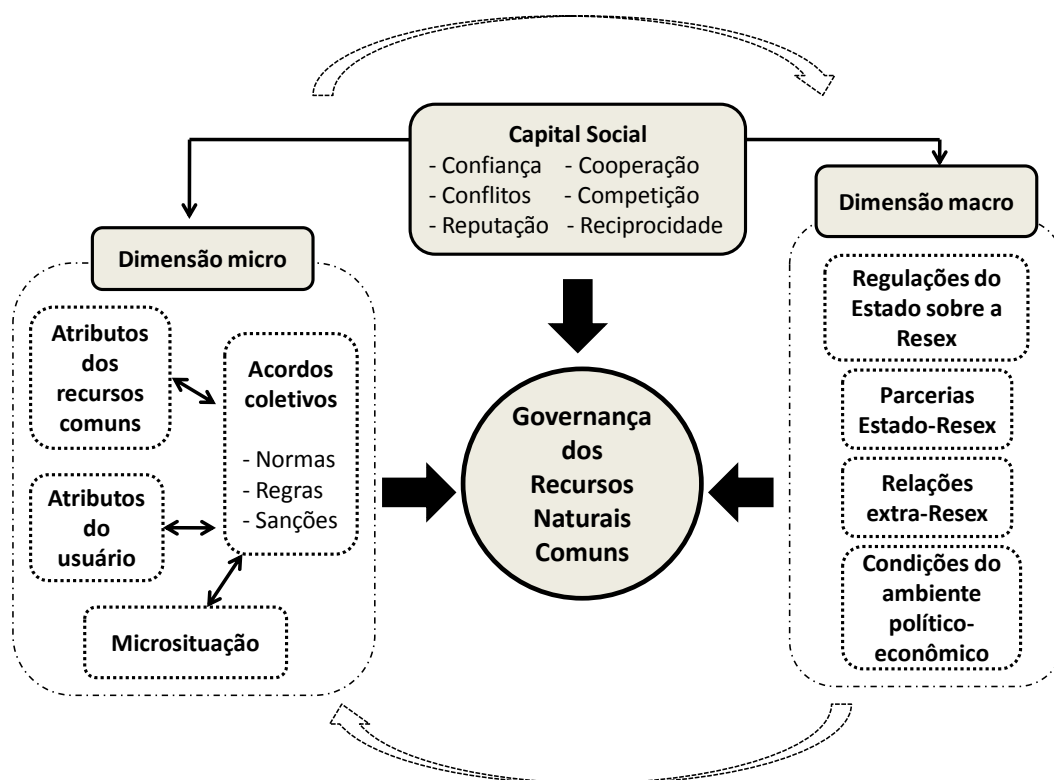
Capital Social
- Confiança
- Cooperação
- Conflitos
- Competição
- Reputação
- Reciprocidade

Dimensão micro

Atributos dos recursos comuns

Acordos coletivos
- Normas
- Regras
- Sanções

Atributos do usuário

Microsituação

Governança dos Recursos Naturais Comuns

Dimensão macro

Regulações do Estado sobre a Resex

Parcerias Estado-Resex

Relações extra-Resex

Condições do ambiente político-econômico